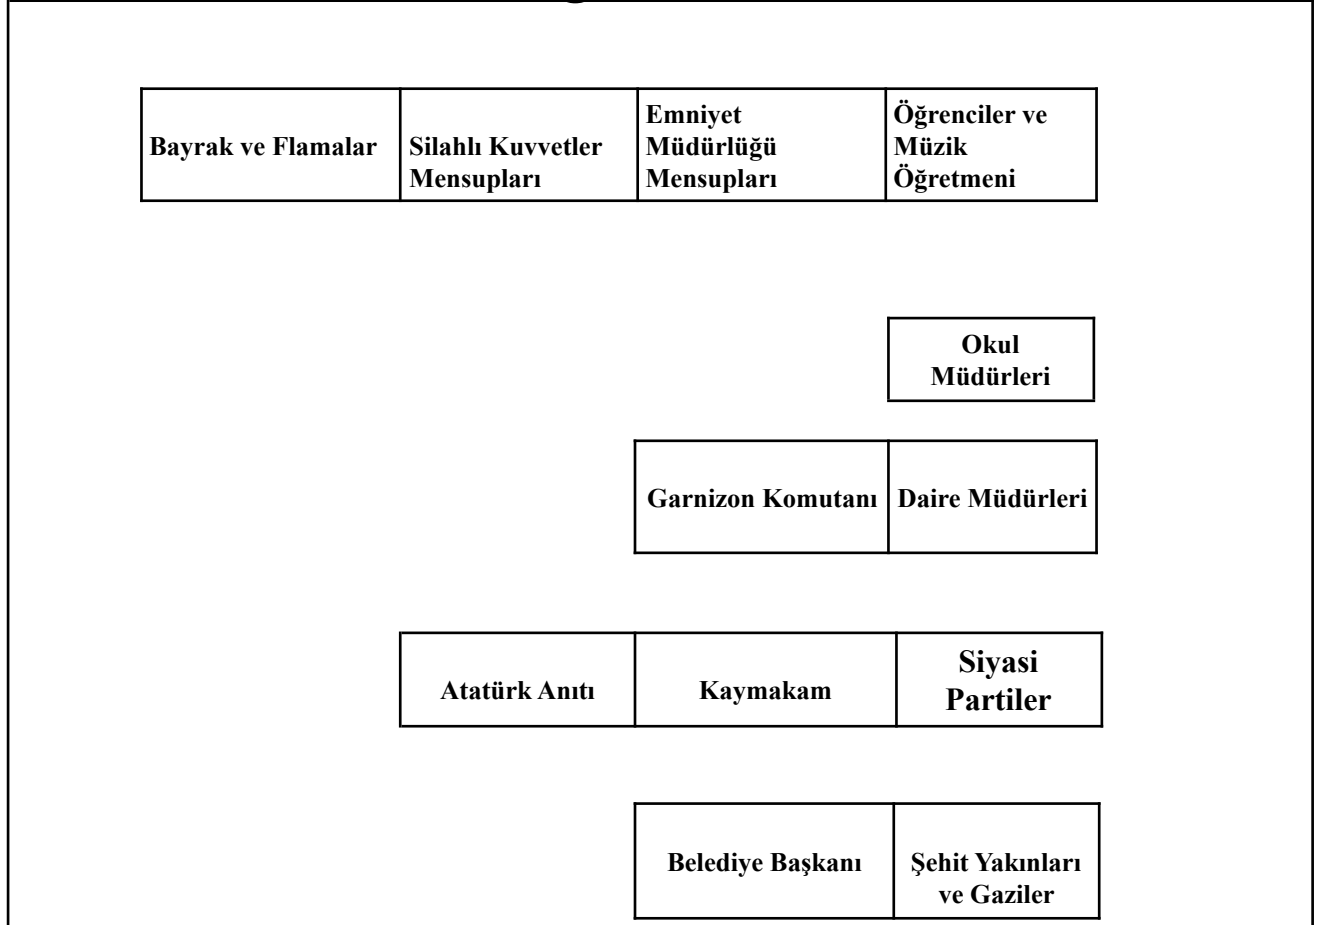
| Bayrak ve Flamalar | Silahlı Kuvvetler Mensupları | Emniyet Müdürlüğü Mensupları | Öğrenciler ve Müzik Öğretmeni |
|---|---|---|---|

| Okul Müdürleri |
|---|

| Garnizon Komutanı | Daire Müdürleri |
|---|---|

| Atatürk Anıtı | Kaymakam | Siyasi Partiler |
|---|---|---|

| Belediye Başkanı | Şehit Yakınları ve Gaziler |
|---|---|